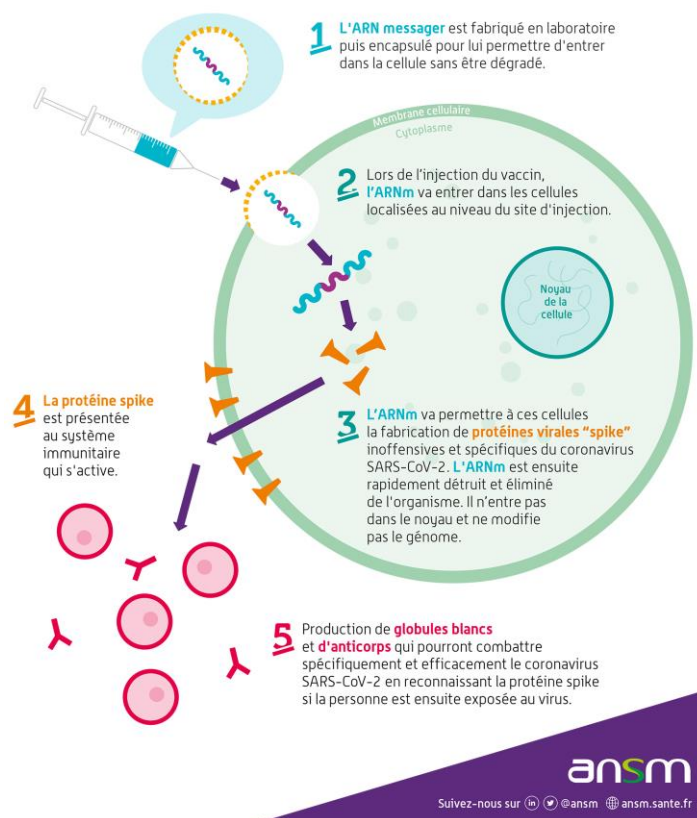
1 L'ARN messager est fabriqué en laboratoire puis encapsulé pour lui permettre d'entrer dans la cellule sans être dégradé.

Membrane cellulaire

Cytoplasme

2 Lors de l'injection du vaccin, l'ARNm va entrer dans les cellules localisées au niveau du site d'injection.

Noyau de la cellule

3 L'ARNm va permettre à ces cellules la fabrication de protéines virales "spike" inoffensives et spécifiques du coronavirus SARS-CoV-2. L'ARNm est ensuite rapidement détruit et éliminé de l'organisme. Il n'entre pas dans le noyau et ne modifie pas le génome.

4 La protéine spike est présentée au système immunitaire qui s'active.

5 Production de globules blancs et d'anticorps qui pourront combattre spécifiquement et efficacement le coronavirus SARS-CoV-2 en reconnaissant la protéine spike si la personne est ensuite exposée au virus.

ansm

Suivez-nous sur @ansm ansm.sante.fr